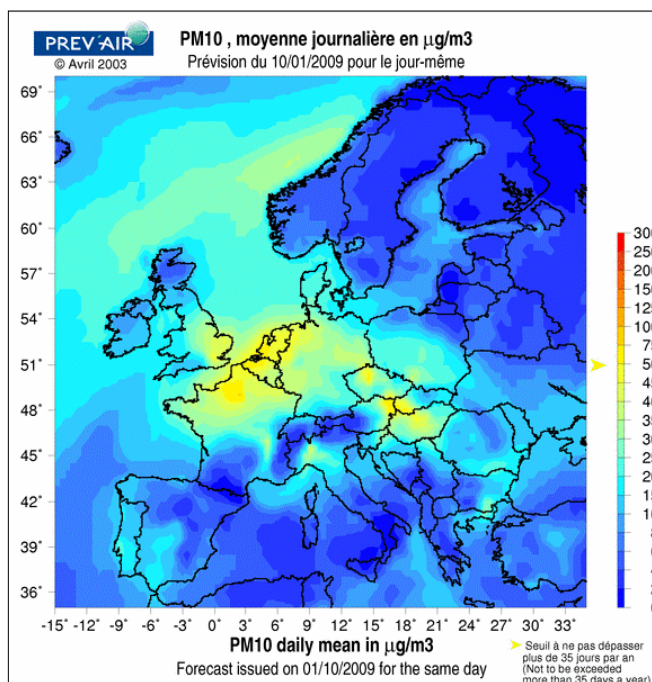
PREV'AIR
© Avril 2003

PM10 , moyenne journalière en μg/m3
Prévision du 10/01/2009 pour le jour-même

69°
66°
63°
60°
57°
54°
51°
48°
45°
42°
39°
36°

-15° -12° -9° -6° -3° 0° 3° 6° 9° 12° 15° 18° 21° 24° 27° 30° 33°

30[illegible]
25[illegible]
20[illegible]
15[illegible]
12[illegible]
10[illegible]
7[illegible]
5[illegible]
4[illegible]
4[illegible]
3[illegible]
3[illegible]
2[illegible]
2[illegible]
1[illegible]
1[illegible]

PM10 daily mean in μg/m3
Forecast issued on 01/10/2009 for the same day

Seuil à ne pas dépasser plus de 35 jours par an (Not to be exceeded more than 35 days a year)